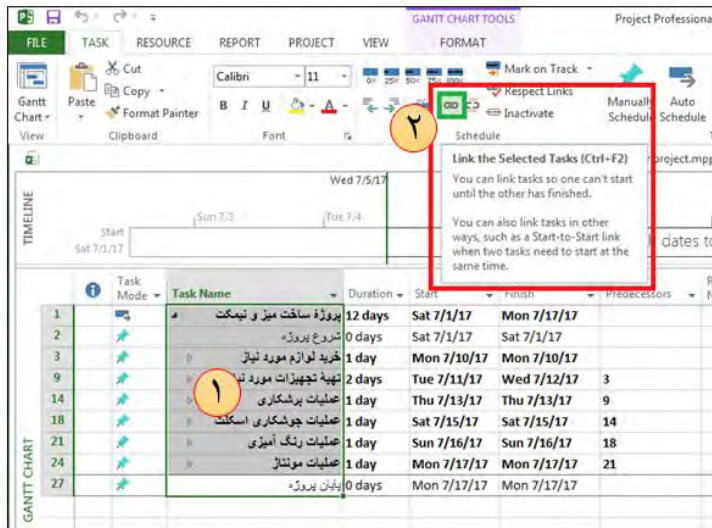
GANTT CHART TOOLS
Project Professiona
FILE TASK RESOURCE REPORT PROJECT VIEW FORMAT
Gantt Chart
View
Paste
Cut
Copy
Format Painter
Clipboard
Calibri 11
B I U
Font
Mark on Track
Respect Links
Inactivate
Schedule
Manually Schedule
Auto Schedule
٢
Link the Selected Tasks (Ctrl+F2)
You can link tasks so one can't start until the other has finished.
You can also link tasks in other ways, such as a Start-to-Start link when two tasks need to start at the same time.
project.mpp
TIMELINE
Wed 7/5/17
Sun 7/2
Tue 7/4
Start Sat 7/1/17
dates to
GANTT CHART

| | | Task Mode | Task Name | Duration | Start | Finish | Predecessors |
|---|---|---|---|---|---|---|---|
| 1 | | | پروژهٔ ساخت میز و نیمکت | 12 days | Sat 7/1/17 | Mon 7/17/17 | |
| 2 | | | شروع پروژه | 0 days | Sat 7/1/17 | Sat 7/1/17 | |
| 3 | | | خرید لوازم مورد نیاز | 1 day | Mon 7/10/17 | Mon 7/10/17 | |
| 9 | | | تهیهٔ تجهیزات مورد نیاز | 2 days | Tue 7/11/17 | Wed 7/12/17 | 3 |
| 14 | | | عملیات برشکاری | 1 day | Thu 7/13/17 | Thu 7/13/17 | 9 |
| 18 | | | عملیات جوشکاری اسکلت | 1 day | Sat 7/15/17 | Sat 7/15/17 | 14 |
| 21 | | | عملیات رنگ آمیزی | 1 day | Sun 7/16/17 | Sun 7/16/17 | 18 |
| 24 | | | عملیات مونتاژ | 1 day | Mon 7/17/17 | Mon 7/17/17 | 21 |
| 27 | | | پایان پروژه | 0 days | Mon 7/17/17 | Mon 7/17/17 | |

١